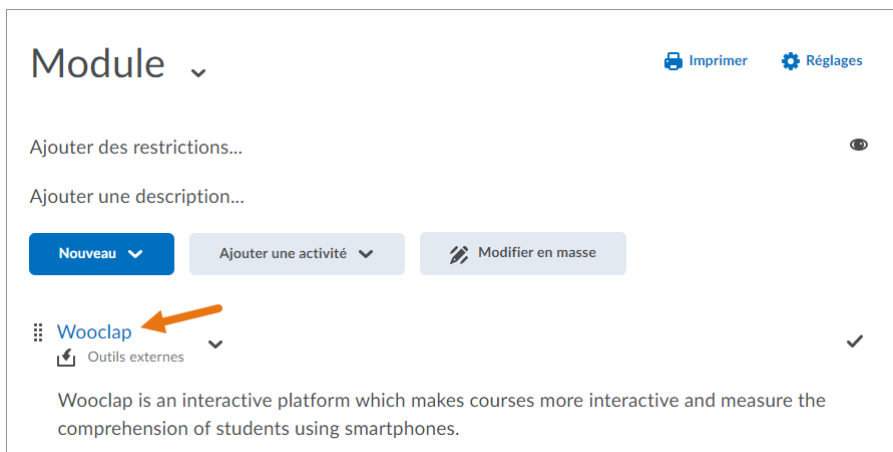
Module

Imprimer

Réglages

Ajouter des restrictions...

Ajouter une description...

Nouveau

Ajouter une activité

Modifier en masse

Wooclap

Outils externes

Wooclap is an interactive platform which makes courses more interactive and measure the comprehension of students using smartphones.